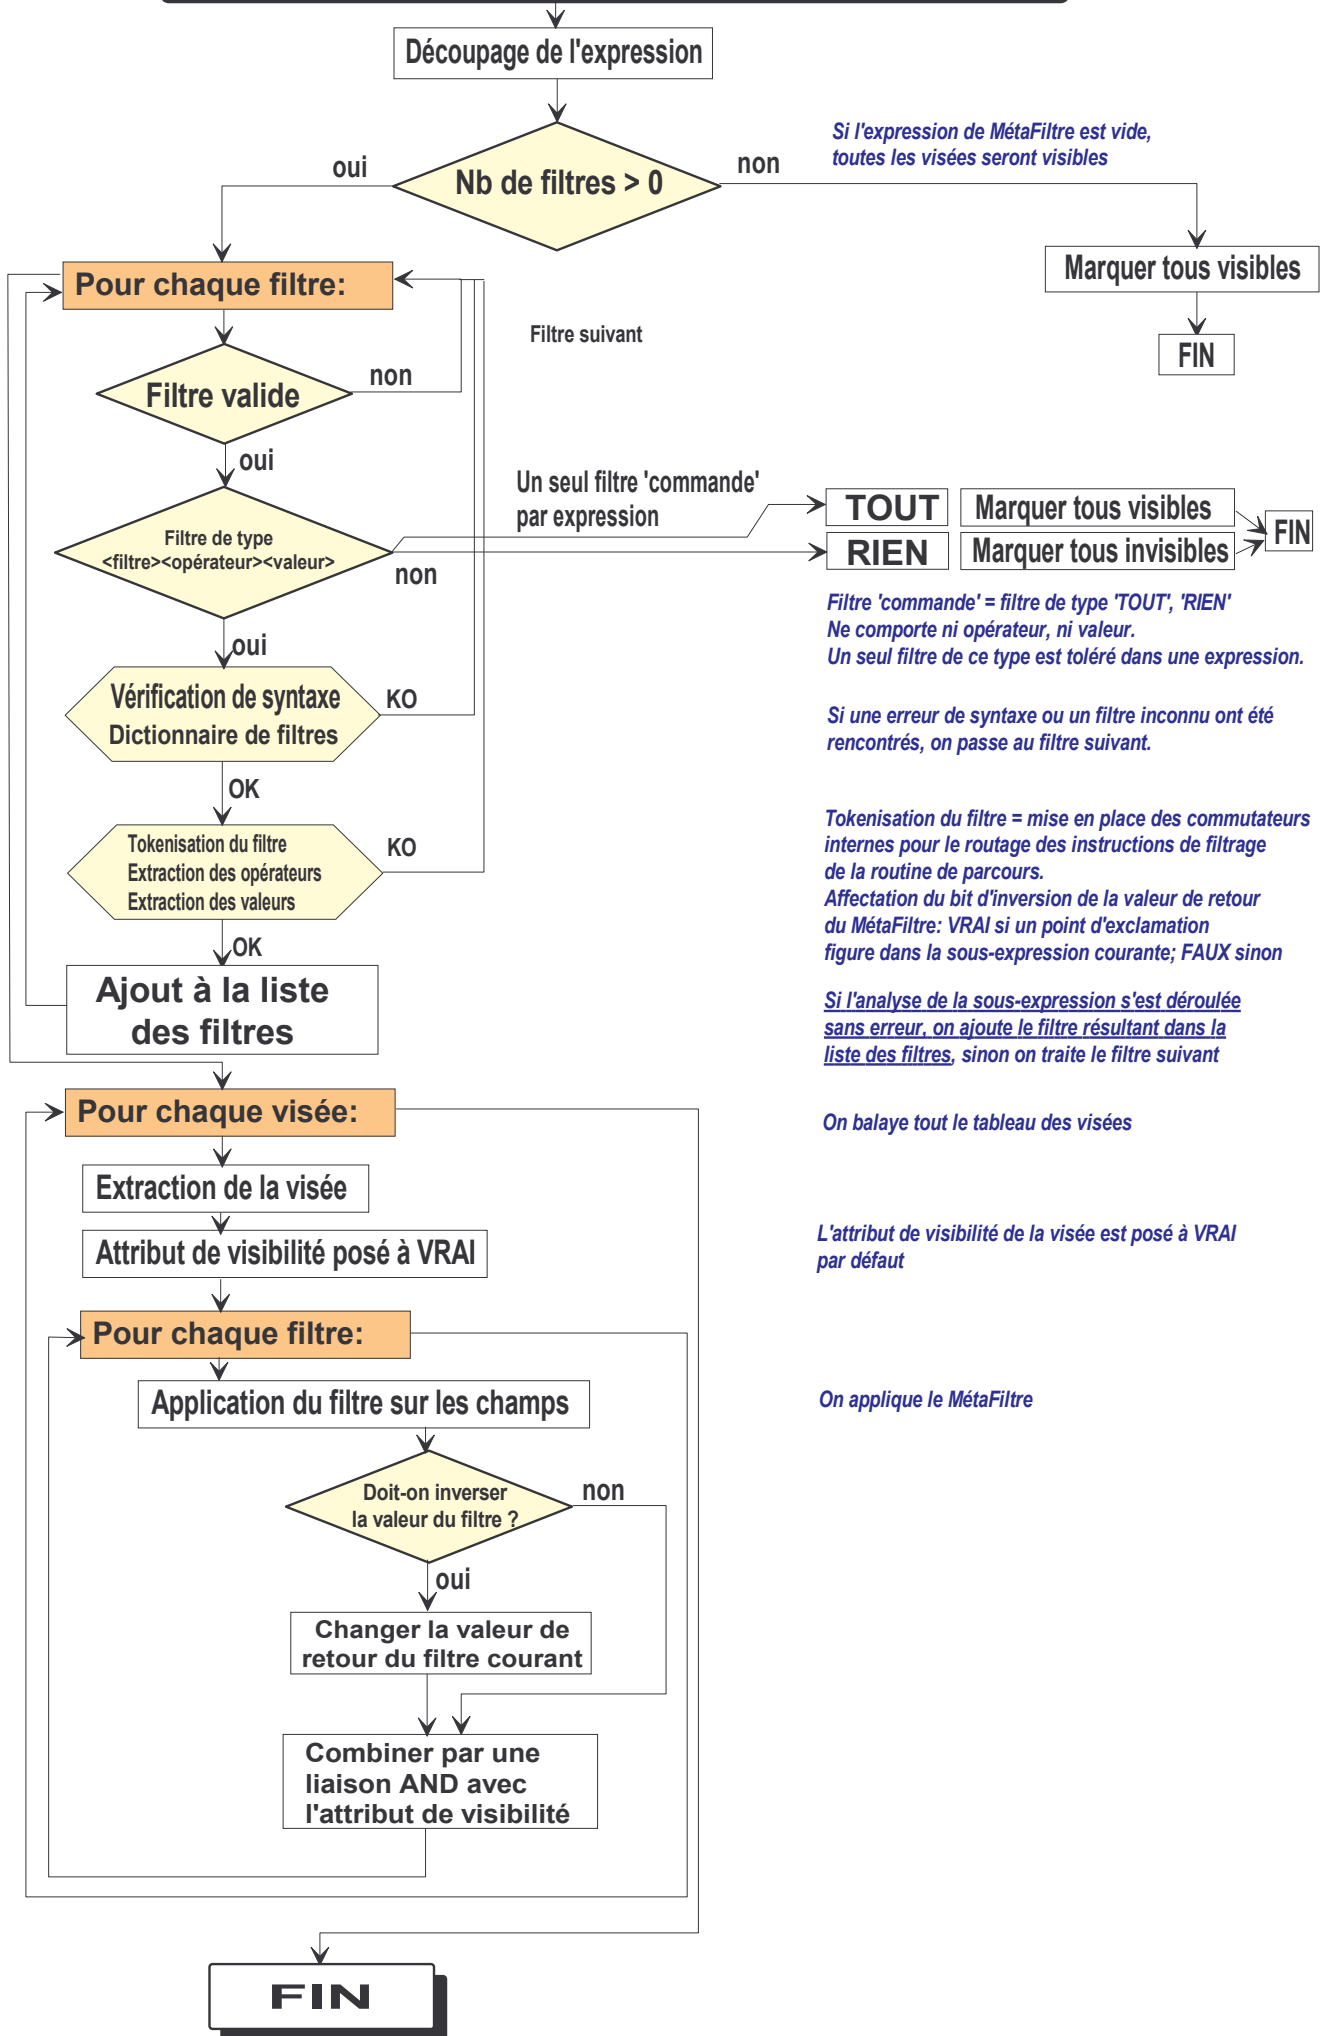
Découpage de l'expression

Si l'expression de MétaFiltre est vide, toutes les visées seront visibles

oui

Nb de filtres > 0

non

Marquer tous visibles

FIN

Pour chaque filtre:

Filtre suivant

Filtre valide

non

oui

Un seul filtre 'commande' par expression

TOUT

Marquer tous visibles

FIN

Filtre de type <filtre><opérateur><valeur>

RIEN

Marquer tous invisibles

non

Filtre 'commande' = filtre de type 'TOUT', 'RIEN'
Ne comporte ni opérateur, ni valeur.
Un seul filtre de ce type est toléré dans une expression.

oui

Vérification de syntaxe
Dictionnaire de filtres

KO

Si une erreur de syntaxe ou un filtre inconnu ont été rencontrés, on passe au filtre suivant.

OK

Tokenisation du filtre
Extraction des opérateurs
Extraction des valeurs

KO

Tokenisation du filtre = mise en place des commutateurs internes pour le routage des instructions de filtrage de la routine de parcours.
Affectation du bit d'inversion de la valeur de retour du MétaFiltre: VRAI si un point d'exclamation figure dans la sous-expression courante; FAUX sinon

OK

Ajout à la liste des filtres

Si l'analyse de la sous-expression s'est déroulée sans erreur, on ajoute le filtre résultant dans la liste des filtres, sinon on traite le filtre suivant

Pour chaque visée:

On balaye tout le tableau des visées

Extraction de la visée

Attribut de visibilité posé à VRAI

L'attribut de visibilité de la visée est posé à VRAI par défaut

Pour chaque filtre:

Application du filtre sur les champs

On applique le MétaFiltre

Doit-on inverser la valeur du filtre ?

non

oui

Changer la valeur de retour du filtre courant

Combiner par une liaison AND avec l'attribut de visibilité

FIN